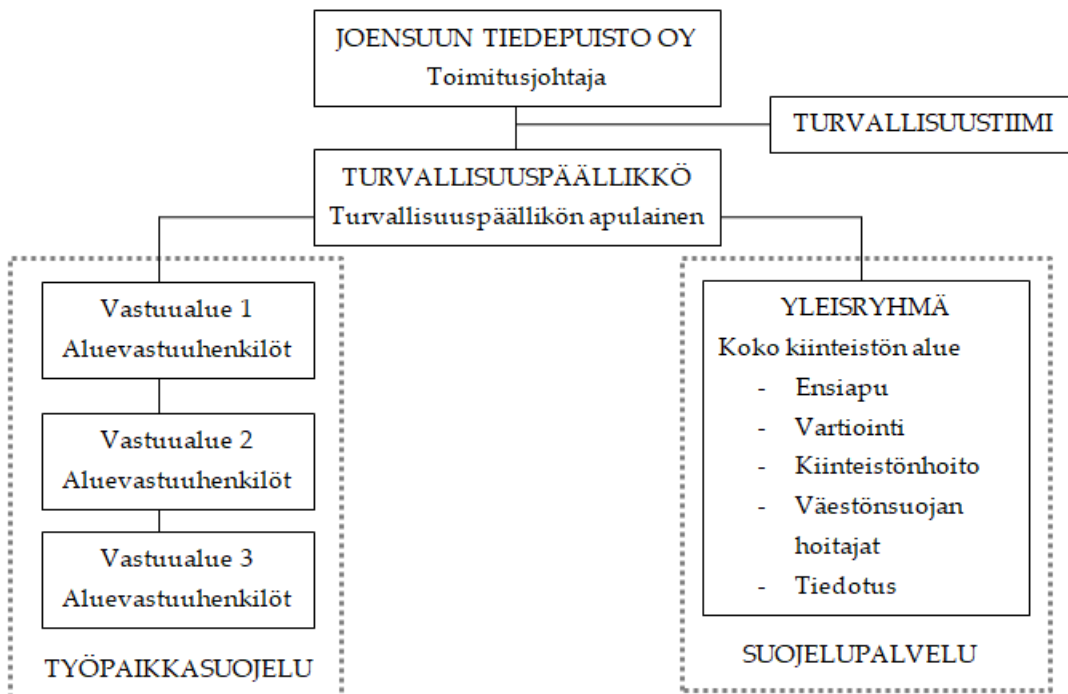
JOENSUUN TIEDEPUISTO OY
Toimitusjohtaja

TURVALLISUUSTIIMI

TURVALLISUUSPÄÄLLIKKÖ
Turvallisuuspäällikön apulainen

Vastuualue 1
Aluevastuuhenkilöt

Vastuualue 2
Aluevastuuhenkilöt

Vastuualue 3
Aluevastuuhenkilöt

TYÖPAIKKASUOJELU

YLEISRYHMÄ
Koko kiinteistön alue
- Ensiapu
- Vartiointi
- Kiinteistönhoito
- Väestönsuojan hoitajat
- Tiedotus

SUOJELUPALVELU